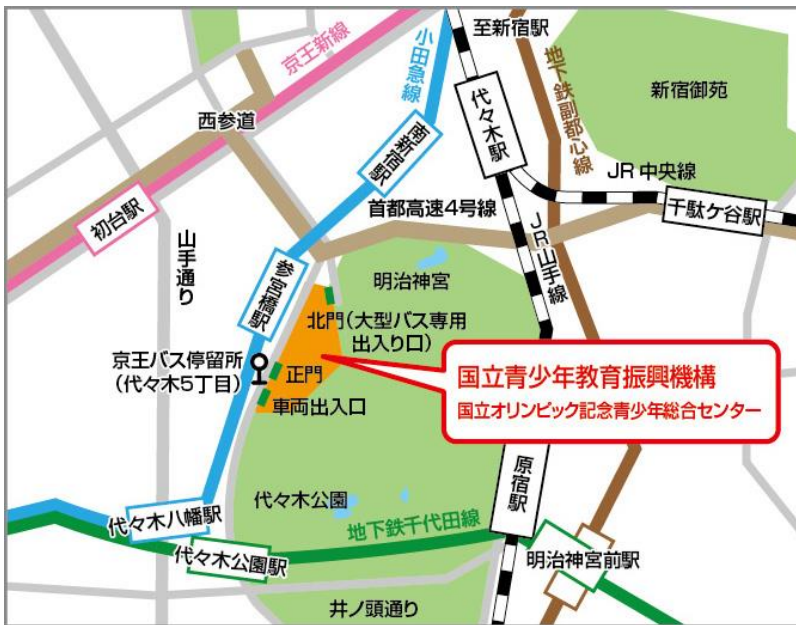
京王新線

小田急線

至新宿駅

地下鉄副都心線

新宿御苑

西参道

南新宿駅

代々木駅

JR 中央線

千駄ケ谷駅

初台駅

首都高速4号線

山手通り

参宮橋駅

明治神宮

JR山手線

北門（大型バス専用出入り口）

京王バス停留所（代々木5丁目）

正門

車両出入口

国立青少年教育振興機構

国立オリンピック記念青少年総合センター

代々木公園

原宿駅

代々木八幡駅

地下鉄千代田線

代々木公園駅

明治神宮前駅

井ノ頭通り